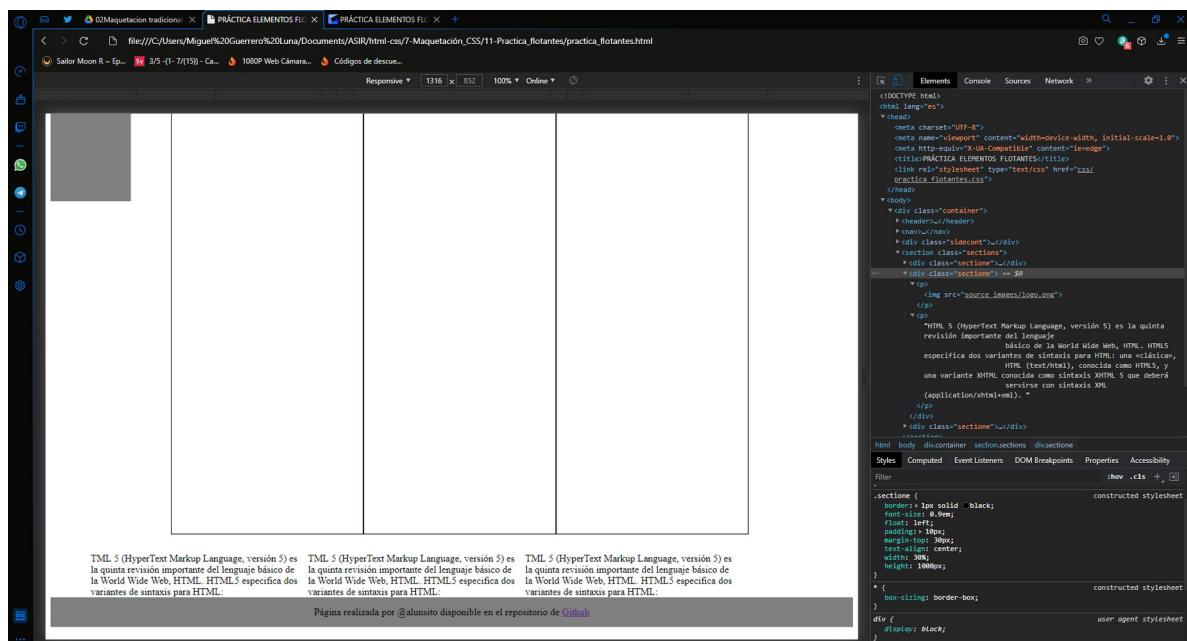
02Maquetacion tradicional ×
PRÁCTICA ELEMENTOS FLO ×
PRÁCTICA ELEMENTOS FLO ×
file:///C:/Users/Miguel%20Guerrero%20Luna/Documents/ASIR/html-css/7-Maquetación_CSS/11-Practica_flotantes/practica_flotantes.html
Sailor Moon R – Ep... 3/5 -(1- 7/(15)) – Ca... 1080P Web Cámara... Códigos de descue...
Responsive ▾ 1316 × 852 100% ▾ Online ▾

TML 5 (HyperText Markup Language, versión 5) es la quinta revisión importante del lenguaje básico de la World Wide Web, HTML. HTML5 especifica dos variantes de sintaxis para HTML:

TML 5 (HyperText Markup Language, versión 5) es la quinta revisión importante del lenguaje básico de la World Wide Web, HTML. HTML5 especifica dos variantes de sintaxis para HTML:

TML 5 (HyperText Markup Language, versión 5) es la quinta revisión importante del lenguaje básico de la World Wide Web, HTML. HTML5 especifica dos variantes de sintaxis para HTML:

Página realizada por @alunsito disponible en el repositorio de Github

Elements Console Sources Network »

<!DOCTYPE html>
<html lang="es">
▼<head>
<meta charset="UTF-8">
<meta name="viewport" content="width=device-width, initial-scale=1.0">
<meta http-equiv="X-UA-Compatible" content="ie=edge">
<title>PRÁCTICA ELEMENTOS FLOTANTES</title>
<link rel="stylesheet" type="text/css" href="css/practica_flotantes.css">
</head>
▼<body>
▼<div class="container">
▶<header>…</header>
▶<nav>…</nav>
▶<div class="sidecont">…</div>
▼<section class="sections">
▶<div class="sectione">…</div>
▼<div class="sectione"> == $0
▼<p>
<img src="source_images/logo.png">
</p>
▼<p>
"HTML 5 (HyperText Markup Language, versión 5) es la quinta revisión importante del lenguaje básico de la World Wide Web, HTML. HTML5 especifica dos variantes de sintaxis para HTML: una «clásica», HTML (text/html), conocida como HTML5, y una variante XHTML conocida como sintaxis XHTML 5 que deberá servirse con sintaxis XML (application/xhtml+xml). "
</p>
</div>
▶<div class="sectione">…</div>

html body div.container section.sections div.sectione

Styles Computed Event Listeners DOM Breakpoints Properties Accessibility
Filter :hov .cls +
.sectione { constructed stylesheet
border: ▶ 1px solid black;
font-size: 0.9em;
float: left;
padding: ▶ 10px;
margin-top: 30px;
text-align: center;
width: 30%;
height: 1000px;
}
* { constructed stylesheet
box-sizing: border-box;
}
div { user agent stylesheet
display: block;
}